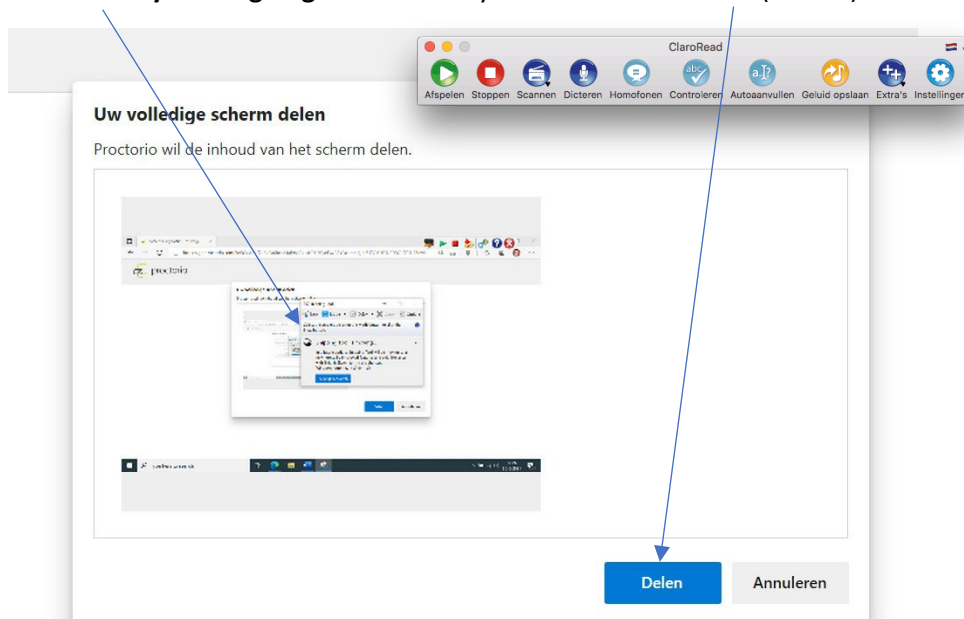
ClaroRead

Afspelen Stoppen Scannen Dicteren Homofonen Controleren Autoaanvullen Geluid opslaan Extra's Instellingen

Uw volledige scherm delen

Proctorio wil de inhoud van het scherm delen.

proctorio

Delen

Annuleren